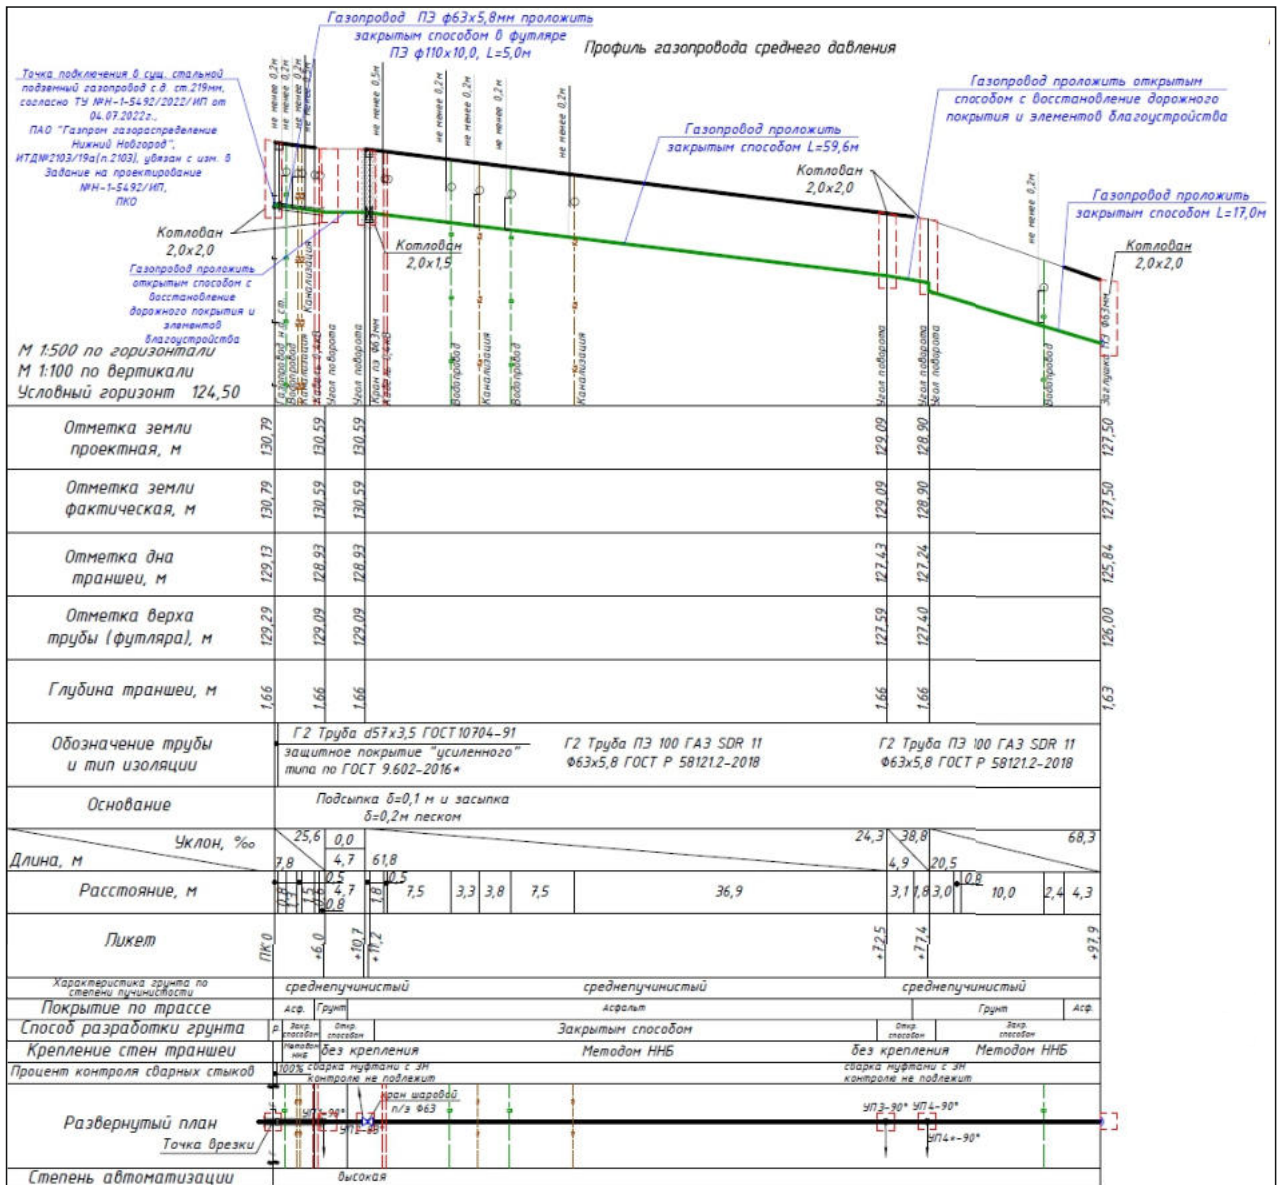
Газопровод ПЭ ф63х5,8мм проложить закрытым способом в футляре ПЭ ф110х10,0, L=5,0м

Профиль газопровода среднего давления

Точка подключения в сущ. стальной подземный газопровод с.д. ст.219мм, согласно ТУ №Н-1-5492/2022/ИП от 04.07.2022г., ПАО "Газпром газораспределение Нижний Новгород", ИТД№2103/19а(л.2103), увязан с изм. в Задание на проектирование №Н-1-5492/ИП, ПКО

не менее 0,2м
не менее 0,2м
не менее 0,2м
не менее 0,2м
не менее 0,5м
не менее 0,2м
не менее 0,2м
не менее 0,2м
не менее 0,2м

Газопровод проложить открытым способом с восстановление дорожного покрытия и элементов благоустройства

Газопровод проложить закрытым способом L=59,6м

Котлован 2,0х2,0

Газопровод проложить закрытым способом L=17,0м

не менее 0,2м

Котлован 2,0х2,0

Котлован 2,0х2,0

Котлован 2,0х1,5

Газопровод проложить открытым способом с восстановление дорожного покрытия и элементов благоустройства

М 1:500 по горизонтали
М 1:100 по вертикали
Условный горизонт 124,50

Газопровод
Водопровод
Канализация
Кабель
Угол поворота
Кран пэ ф63мм
Водопровод
Канализация
Водопровод
Канализация
Угол поворота
Угол поворота
Угол поворота
Водопровод
Заглушка ПЭ ф63мм

| Отметка земли проектная, м | 130,79 | 130,59 | 130,59 | 129,09 | 128,90 | 127,50 |
|---|---|---|---|---|---|---|
| Отметка земли фактическая, м | 130,79 | 130,59 | 130,59 | 129,09 | 128,90 | 127,50 |
| Отметка дна траншеи, м | 129,13 | 128,93 | 128,93 | 127,43 | 127,24 | 125,84 |
| Отметка верха трубы (футляра), м | 129,29 | 129,09 | 129,09 | 127,59 | 127,40 | 126,00 |
| Глубина траншеи, м | 1,66 | 1,66 | 1,66 | 1,66 | 1,66 | 1,63 |

Обозначение трубы и тип изоляции
Г2 Труба d57х3,5 ГОСТ 10704-91 защитное покрытие "усиленного" типа по ГОСТ 9.602-2016*
Г2 Труба ПЭ 100 ГАЗ SDR 11 Ф63х5,8 ГОСТ Р 58121.2-2018
Г2 Труба ПЭ 100 ГАЗ SDR 11 Ф63х5,8 ГОСТ Р 58121.2-2018

Основание
Подсыпка δ=0,1 м и засыпка δ=0,2м песком

Уклон, ‰
Длина, м
25,6 0,0 24,3 38,8 68,3
7,8 4,7 61,8 4,9 20,5

Расстояние, м
0,5 4,7 0,8 1,8 0,5 7,5 3,3 3,8 7,5 36,9 3,1 1,8 3,0 0,8 10,0 2,4 4,3

Пикет
ПК 0 +6,0 +10,7 +11,2 +72,5 +77,4 +97,9

Характеристика грунта по степени пучинистости
среднепучинистый
среднепучинистый
среднепучинистый

Покрытие по трассе
Асф. Грунт Асфальт Грунт Асф.

Способ разработки грунта
р. Закр. способом Откр. способом Закрытым способом Откр. способом Закр. способом

Крепление стен траншеи
Методом ННБ без крепления Методом ННБ без крепления Методом ННБ

Процент контроля сварных стыков
100% сварка муфтами с ЗН контролю не подлежит
сварка муфтами с ЗН контролю не подлежит

Развернутый план
Точка врезки
УП1-90°
УП2-90°
Кран шаровой п/э Ф63
УП3-90°
УП4-90°
УП4+-90°

Степень автоматизации
высокая